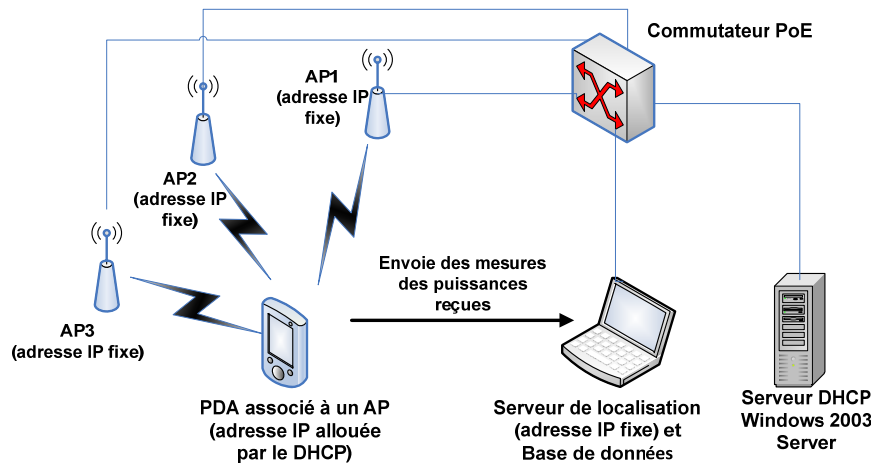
Commutateur PoE

AP1
(adresse IP
fixe)

AP2
(adresse IP
fixe)

AP3
(adresse IP fixe)

Envoie des mesures
des puissances
reçues

PDA associé à un AP
(adresse IP allouée
par le DHCP)

Serveur de localisation
(adresse IP fixe) et
Base de données

Serveur DHCP
Windows 2003
Server